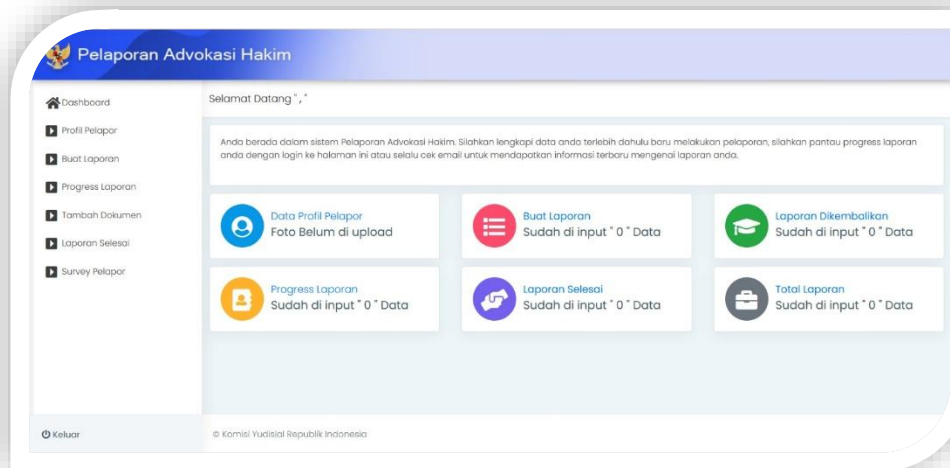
Pelaporan Advokasi Hakim

Dashboard
Profil Pelapor
Buat Laporan
Progress Laporan
Tambah Dokumen
Laporan Selesai
Survey Pelapor

Selamat Datang " , "

Anda berada dalam sistem Pelaporan Advokasi Hakim. Silahkan lengkapi data anda terlebih dahulu baru melakukan pelaporan, silahkan pantau progress laporan anda dengan login ke halaman ini atau selalu cek email untuk mendapatkan informasi terbaru mengenai laporan anda.

Data Profil Pelapor
Foto Belum di upload

Buat Laporan
Sudah di input " 0 " Data

Laporan Dikembalikan
Sudah di input " 0 " Data

Progress Laporan
Sudah di input " 0 " Data

Laporan Selesai
Sudah di input " 0 " Data

Total Laporan
Sudah di input " 0 " Data

Keluar

© Komisi Yudisial Republik Indonesia